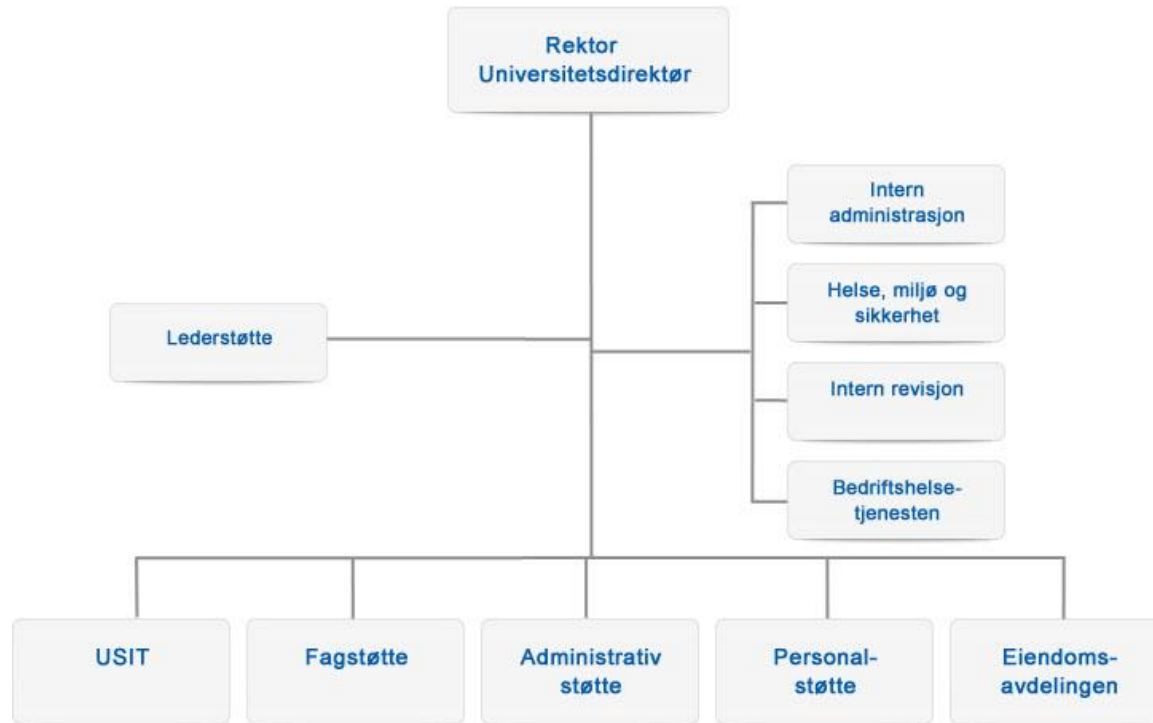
Rektor
Universitetsdirektør

Lederstøtte

Intern administrasjon

Helse, miljø og sikkerhet

Intern revisjon

Bedriftshelsetjenesten

USIT

Fagstøtte

Administrativ støtte

Personalstøtte

Eiendomsavdelingen